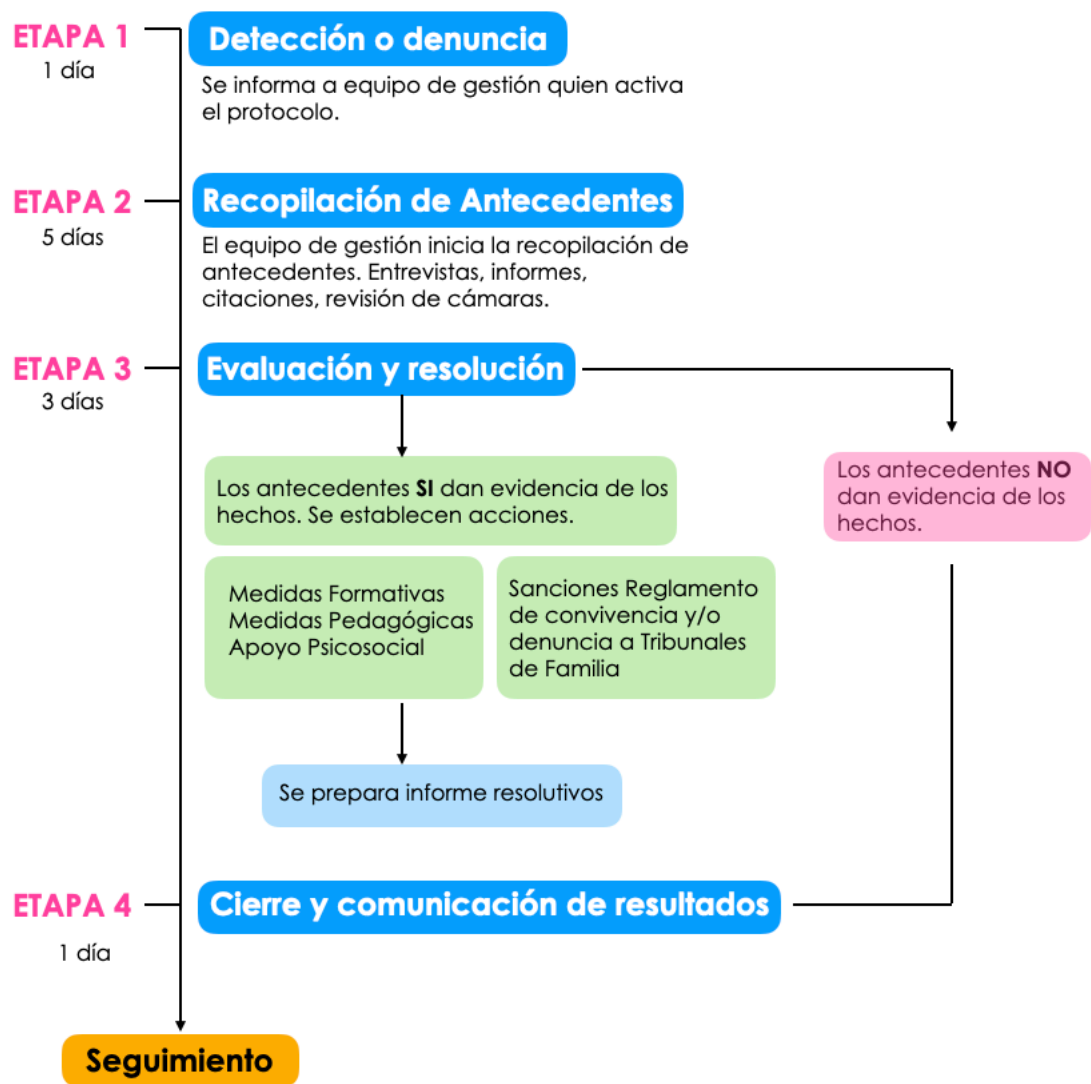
ETAPA 1
1 día

Detección o denuncia

Se informa a equipo de gestión quien activa el protocolo.

ETAPA 2
5 días

Recopilación de Antecedentes

El equipo de gestión inicia la recopilación de antecedentes. Entrevistas, informes, citaciones, revisión de cámaras.

ETAPA 3
3 días

Evaluación y resolución

Los antecedentes **SI** dan evidencia de los hechos. Se establecen acciones.

Los antecedentes **NO** dan evidencia de los hechos.

Medidas Formativas
Medidas Pedagógicas
Apoyo Psicosocial

Sanciones Reglamento de convivencia y/o denuncia a Tribunales de Familia

Se prepara informe resolutivos

ETAPA 4
1 día

Cierre y comunicación de resultados

Seguimiento